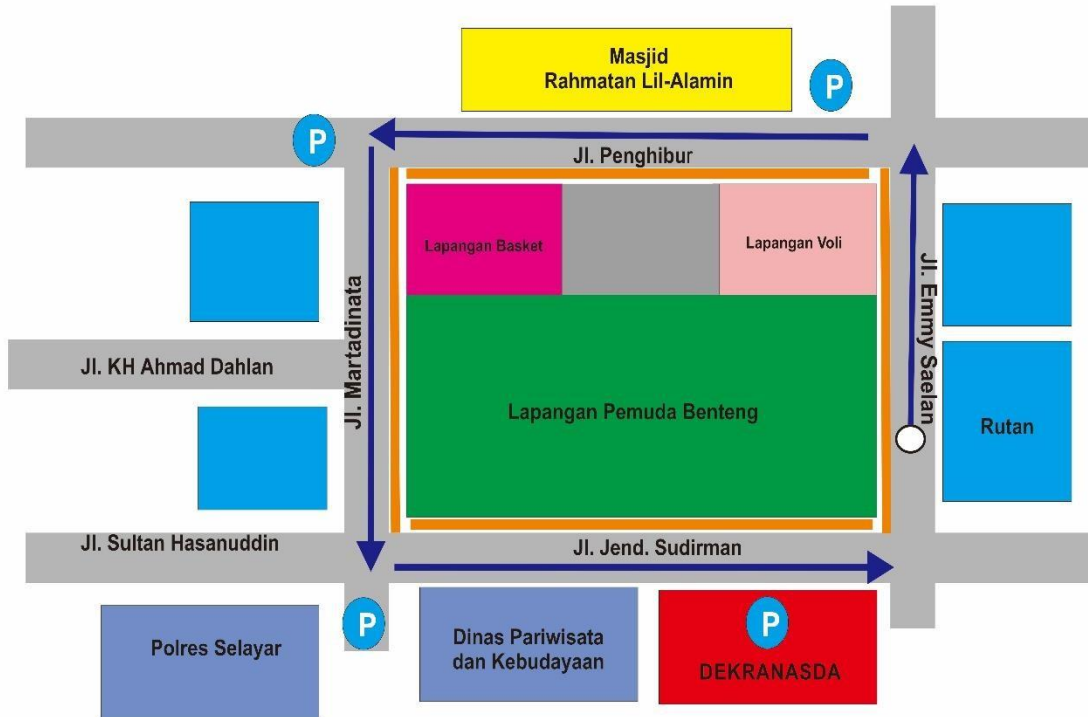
Masjid
Rahmatan Lil-Alamin

P

P

Jl. Penghibur

Lapangan Basket

Lapangan Voli

Jl. Emmy Saelan

Jl. Martadinata

Jl. KH Ahmad Dahlan

Lapangan Pemuda Benteng

Rutan

Jl. Sultan Hasanuddin

Jl. Jend. Sudirman

P

P

Polres Selayar

Dinas Pariwisata dan Kebudayaan

DEKRANASDA